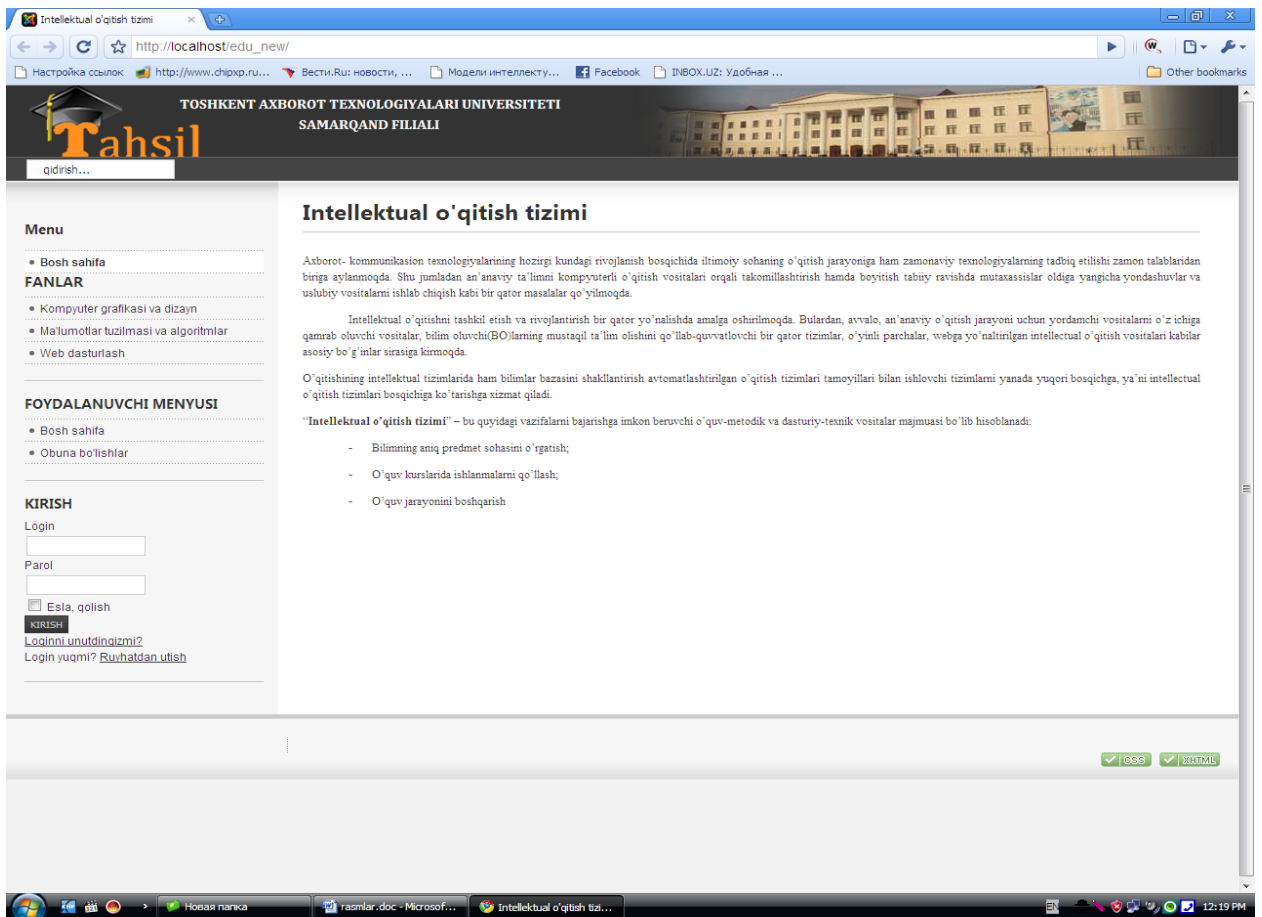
Intellektual o'qitish tizimi ×

http://localhost/edu_new/

Настройка ссылок http://www.chipxp.ru... Вести.Ru: новости, ... Модели интеллекту... Facebook INBOX.UZ: Удобная ... Other bookmarks

Tahsil

TOSHKENT AXBOROT TEXNOLOGIYALARI UNIVERSITETI
SAMARQAND FILIALI

qidirish...

Menu

• Bosh sahifa

FANLAR

• Kompyuter grafikasi va dizayn
• Ma'lumotlar tuzilmasi va algoritmlar
• Web dasturlash

FOYDALANUVCHI MENYUSI

• Bosh sahifa
• Obuna bo'lishlar

KIRISH

Login

Parol

Esla, qolish

KIRISH

Loginni unutdingizmi?

Login yuqmi? Ruyhatdan utish

Intellektual o'qitish tizimi

Axborot- kommunikasion texnologiyalarining hozirgi kundagi rivojlanish bosqichida iltimoiy sohaning o'qitish jarayoniga ham zamonaviy texnologiyalarning tadbiq etilishi zamon talablaridan biriga aylanmoqda. Shu jumladan an'anaviy ta'limni kompyuterli o'qitish vositalari orqali takomillashtirish hamda boyitish tabiiy ravishda mutaxassislar oldiga yangicha yondashuvlar va uslubiy vositalarni ishlab chiqish kabi bir qator masalalar qo'yilmoqda.

Intellektual o'qitishni tashkil etish va rivojlantirish bir qator yo'nalishda amalga oshirilmoqda. Bulardan, avvalo, an'anaviy o'qitish jarayoni uchun yordamchi vositalarni o'z ichiga qamrab oluvchi vositalar, bilim oluvchi(BO)larning mustaqil ta'lim olishini qo'llab-quvvatlovchi bir qator tizimlar, o'yinli parchalar, webga yo'naltirilgan intellectual o'qitish vositalari kabilar asosiy bo'g'inlar sirasiga kirmoqda.

O'qitishining intellektual tizimlarida ham bilimlar bazasini shakllantirish avtomatlashtirilgan o'qitish tizimlari tamoyillari bilan ishlovchi tizimlarni yanada yuqori bosqichga, ya'ni intellectual o'qitish tizimlari bosqichiga ko'tarishga xizmat qiladi.

"Intellektual o'qitish tizimi" – bu quyidagi vazifalarni bajarishga imkon beruvchi o'quv-metodik va dasturiy-texnik vositalar majmuasi bo'lib hisoblanadi:

- Bilimning aniq predmet sohasini o'rgatish;

- O'quv kurslarida ishlanmalarni qo'llash;

- O'quv jarayonini boshqarish

CSS XHTML

Новая папка | rasmlar.doc - Microsof... | Intellektual o'qitish tizi... | EN | 12:19 PM